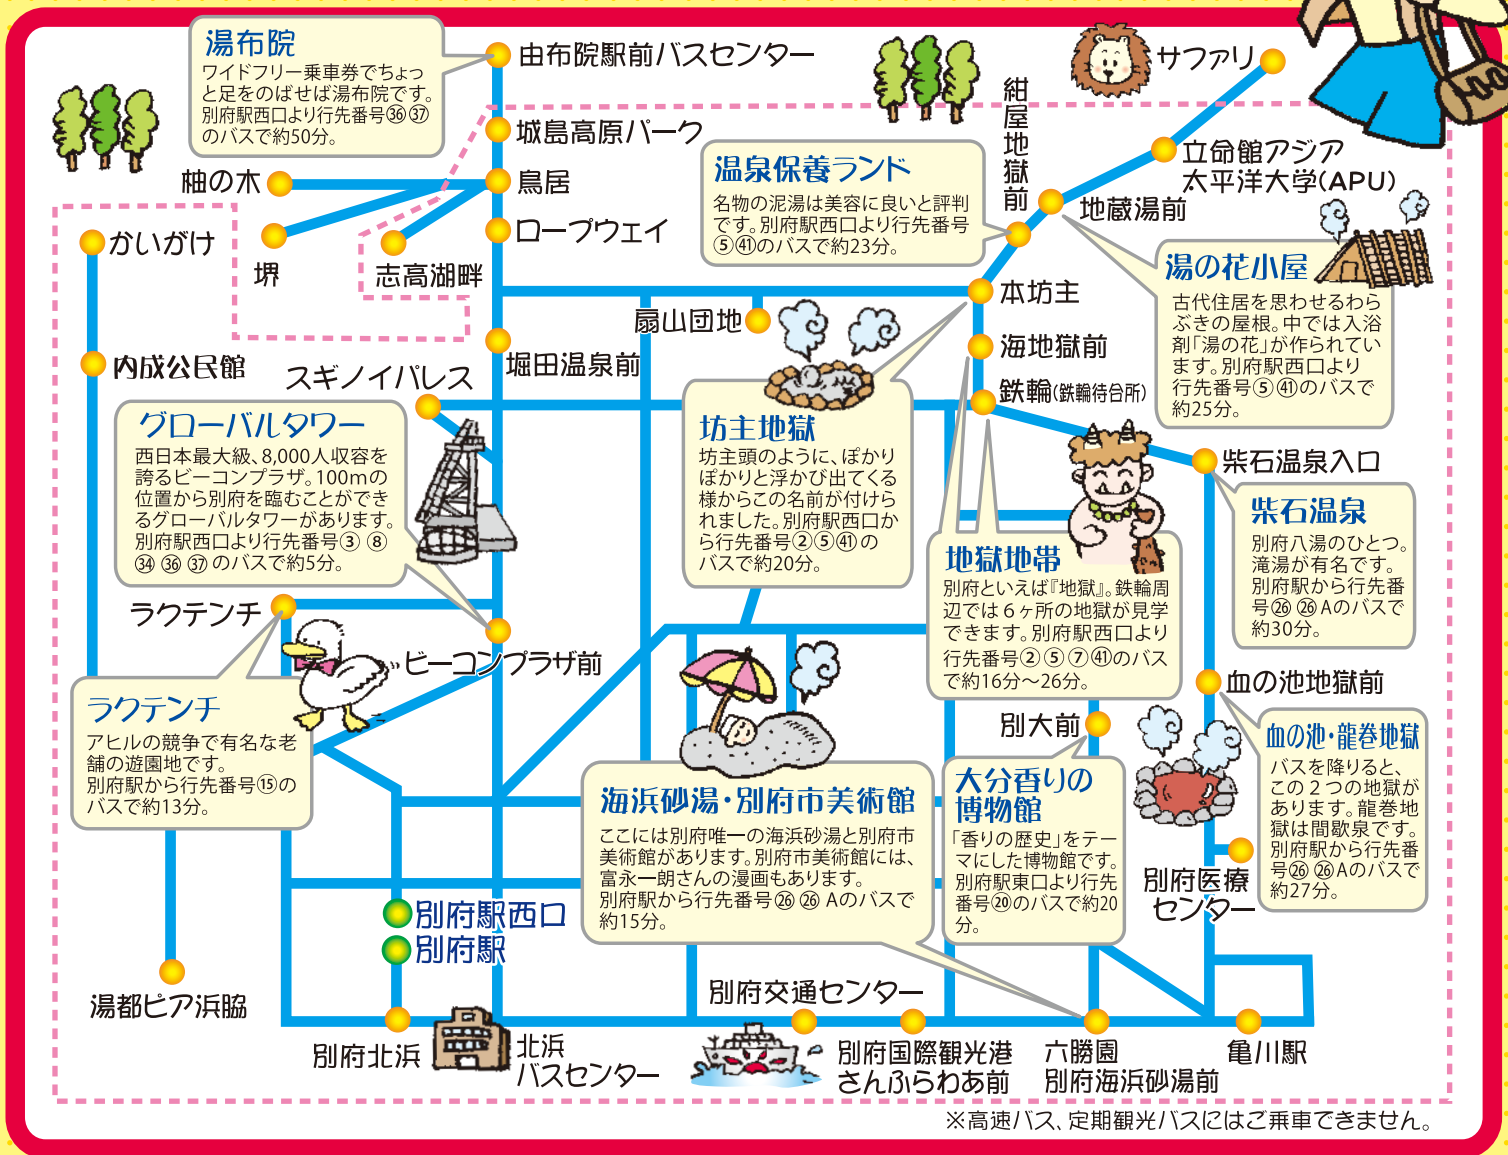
湯布院
ワイドフリー乗車券でちょっと足をのばせば湯布院です。別府駅西口より行先番号㊱㊲のバスで約50分。

由布院駅前バスセンター
城島高原パーク
鳥居
ロープウェイ
柚の木
堺
志高湖畔
かいがけ
内成公民館
扇山団地
堀田温泉前
スギノイパレス

温泉保養ランド
名物の泥湯は美容に良いと評判です。別府駅西口より行先番号⑤㊶のバスで約23分。

紺屋地獄前
サファリ
立命館アジア太平洋大学(APU)
地蔵湯前

湯の花小屋
古代住居を思わせるわらぶきの屋根。中では入浴剤「湯の花」が作られています。別府駅西口より行先番号⑤㊶のバスで約25分。

本坊主
海地獄前
鉄輪(鉄輪待合所)
柴石温泉入口

柴石温泉
別府八湯のひとつ。滝湯が有名です。別府駅から行先番号㉖㉖Aのバスで約30分。

グローバルタワー
西日本最大級、8,000人収容を誇るビーコンプラザ。100mの位置から別府を臨むことができるグローバルタワーがあります。別府駅西口より行先番号③⑧㉞㊱㊲のバスで約5分。

坊主地獄
坊主頭のように、ぽかりぽかりと浮かび出てくる様からこの名前が付けられました。別府駅西口から行先番号②⑤㊶のバスで約20分。

地獄地帯
別府といえば『地獄』。鉄輪周辺では6ヶ所の地獄が見学できます。別府駅西口より行先番号②⑤⑦㊶のバスで約16分〜26分。

ラクテンチ
ビーコンプラザ前

ラクテンチ
アヒルの競争で有名な老舗の遊園地です。別府駅から行先番号⑮のバスで約13分。

血の池地獄前
別大前

血の池・龍巻地獄
バスを降りると、この2つの地獄があります。龍巻地獄は間歇泉です。別府駅から行先番号㉖㉖Aのバスで約27分。

海浜砂湯・別府市美術館
ここには別府唯一の海浜砂湯と別府市美術館があります。別府市美術館には、富永一朗さんの漫画もあります。別府駅から行先番号㉖㉖Aのバスで約15分。

大分香りの博物館
「香りの歴史」をテーマにした博物館です。別府駅東口より行先番号⑳のバスで約20分。

別府医療センター
別府駅西口
別府駅
湯都ピア浜脇
別府交通センター
別府北浜
北浜バスセンター
別府国際観光港さんふらわあ前
六勝園
別府海浜砂湯前
亀川駅
※高速バス、定期観光バスにはご乗車できません。